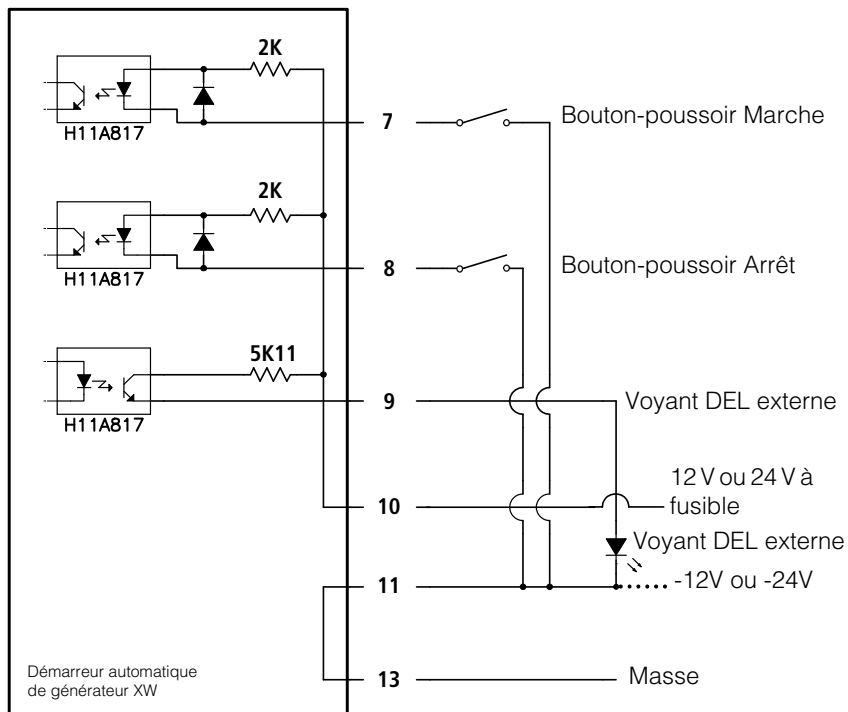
2K

H11A817

7

Bouton-poussoir Marche

2K

H11A817

8

Bouton-poussoir Arrêt

5K11

H11A817

9

Voyant DEL externe

10

12 V ou 24 V à fusible

Voyant DEL externe

11

-12V ou -24V

13

Masse

Démarreur automatique de générateur XW